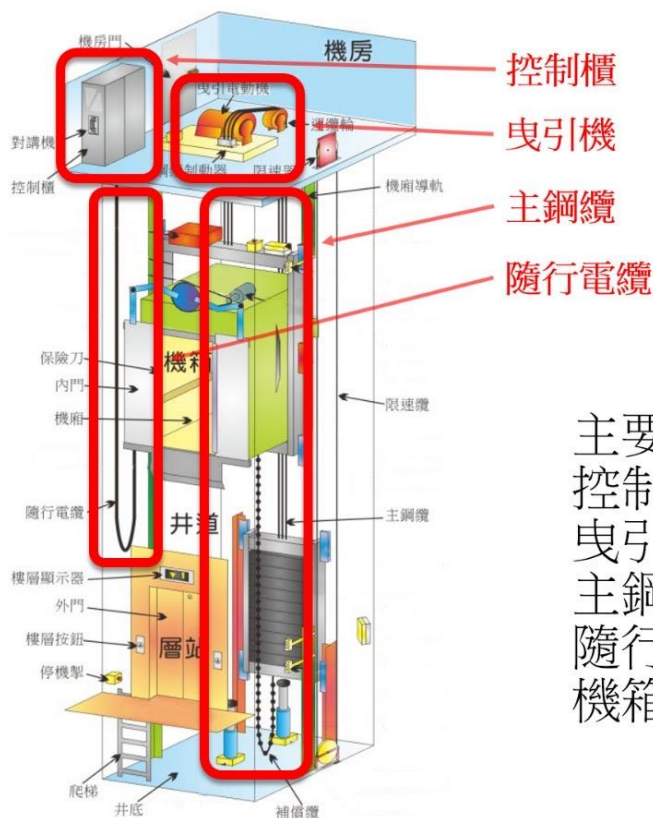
機房門
機房
控制櫃
曳引電動機
曳引機
對講機
邊繩輪
控制櫃
制動器
限速器
機廂導軌
主鋼纜
隨行電纜
保險刀
機廂
內門
機廂
限速纜
主要
控制
曳引
主鋼
隨行
機箱
隨行電纜
井道
主鋼纜
樓層顯示器
外門
樓層按鈕
層站
停機掣
爬梯
井底
補償纜